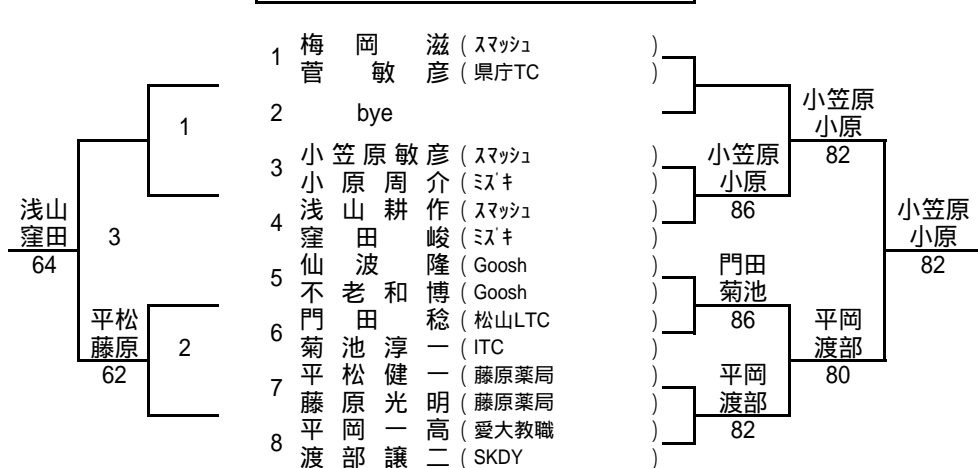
1 梅岡滋 ( ｽﾏｯｼｭ )
菅敏彦 ( 県庁TC )

2 bye

3 小笠原敏彦 ( ｽﾏｯｼｭ )
小原周介 ( ﾐｽﾞｷ )

4 浅山耕作 ( ｽﾏｯｼｭ )
窪田峻 ( ﾐｽﾞｷ )

5 仙波隆 ( Goosh )
不老和博 ( Goosh )

6 門田稔 ( 松山LTC )
菊池淳一 ( ITC )

7 平松健一 ( 藤原薬局 )
藤原光明 ( 藤原薬局 )

8 平岡一高 ( 愛大教職 )
渡部譲二 ( SKDY )

1

3

2

浅山
窪田
64

平松
藤原
62

小笠原
小原
86

門田
菊池
86

平岡
渡部
82

小笠原
小原
82

平岡
渡部
80

小笠原
小原
82